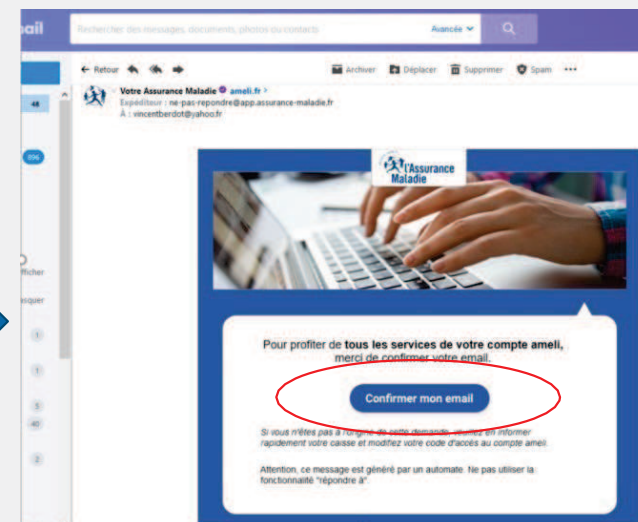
ail

Rechercher des messages, documents, photos ou contacts

Avancée

← Retour

Archiver

Déplacer

Supprimer

Spam

48

896

fficher

squer

1

1

5

40

2

Votre Assurance Maladie ameli.fr

Expéditeur : ne-pas-repondre@app.assurance-maladie.fr

À : vincentberdot@yahoo.fr

l'Assurance Maladie

Pour profiter de **tous les services de votre compte ameli**, merci de confirmer votre email.

Confirmer mon email

Si vous n'êtes pas à l'origine de cette demande, veuillez en informer rapidement votre caisse et modifiez votre code d'accès au compte ameli.

Attention, ce message est généré par un automate. Ne pas utiliser la fonctionnalité "répondre à".